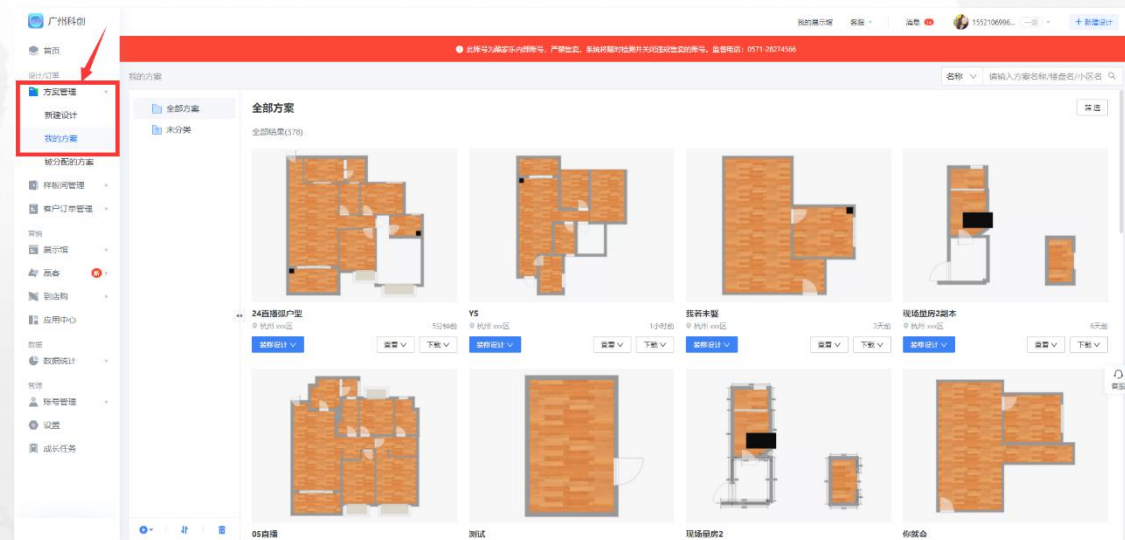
广州科创

首页

设计/订单

方案管理

新建设计

我的方案

被分配的方案

样板间管理

客户订单管理

营销

展示馆

商森

到店购

应用中心

数据

数据统计

管理

账号管理

设置

成长任务

我的展示馆 客服 消息 1552106996... 一 + 新建设计

此账号为酷家乐内部账号，严禁登录。系统将随时检测并关闭违规登录的账号。监督电话：0571-28274566

我的方案

名称 请输入方案名称/楼盘名/小区名

全部方案

未分类

全部方案

全部结果(378)

筛选

24直播现户型
杭州 xxx区 5分钟前
装修设计 查看 下载

YS
杭州 xxx区 1小时前
装修设计 查看 下载

我若丰盈
杭州 xxx区 7天前
装修设计 查看 下载

现场量房2副本
杭州 xxx区 6天前
装修设计 查看 下载

05直播

测试

现场量房2

你就会